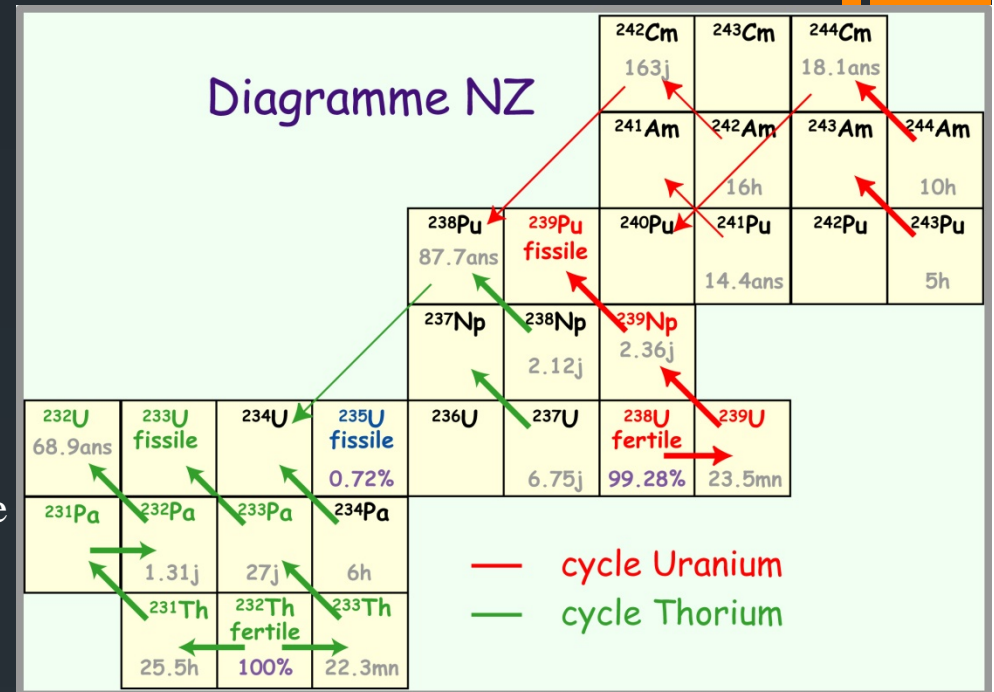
Diagramme NZ

| $^{242}$Cm 163j | $^{243}$Cm | $^{244}$Cm 18.1ans |
|---|---|---|

| $^{241}$Am | $^{242}$Am 16h | $^{243}$Am | $^{244}$Am 10h |
|---|---|---|---|

| $^{238}$Pu 87.7ans | $^{239}$Pu fissile | $^{240}$Pu | $^{241}$Pu 14.4ans | $^{242}$Pu | $^{243}$Pu 5h |
|---|---|---|---|---|---|

| $^{237}$Np | $^{238}$Np 2.12j | $^{239}$Np 2.36j |
|---|---|---|

| $^{232}$U 68.9ans | $^{233}$U fissile | $^{234}$U | $^{235}$U fissile 0.72% | $^{236}$U | $^{237}$U 6.75j | $^{238}$U fertile 99.28% | $^{239}$U 23.5mn |
|---|---|---|---|---|---|---|---|

| $^{231}$Pa | $^{232}$Pa 1.31j | $^{233}$Pa 27j | $^{234}$Pa 6h |
|---|---|---|---|

| $^{231}$Th 25.5h | $^{232}$Th fertile 100% | $^{233}$Th 22.3mn |
|---|---|---|

cycle Uranium
cycle Thorium

e